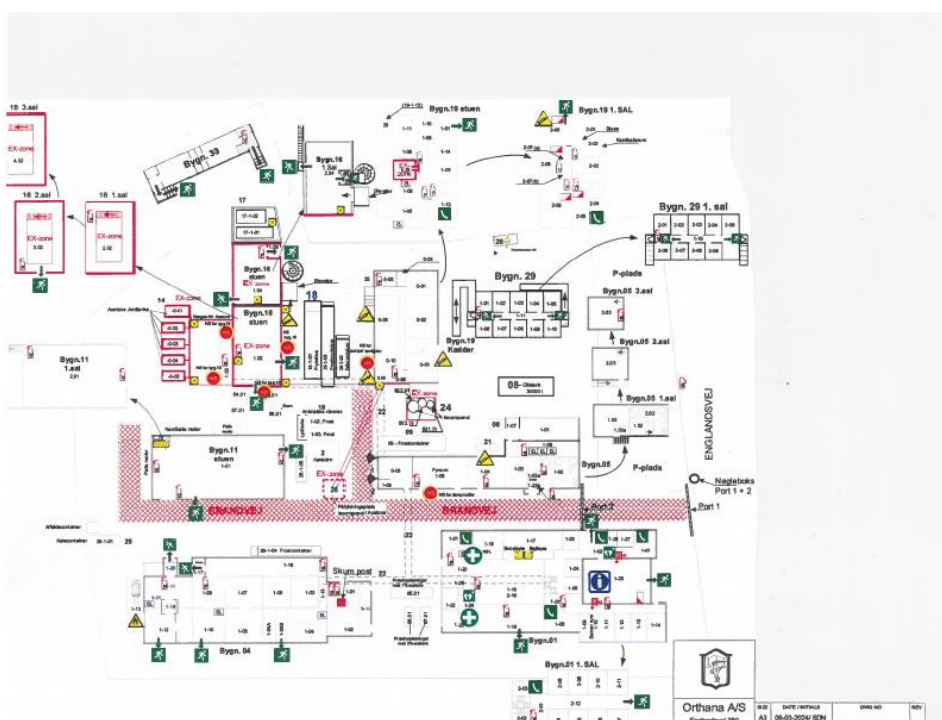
16 3.sal
EX-zone
4.02
Bygn. 33
16 2.sal
EX-zone
3.02
16 1.sal
EX-zone
2.02
Bygn.16
1.Sal
Bygn.19 stuen
Bygn.19 1. SAL
Bygn. 29 1. sal
17
Bygn.16
stuen
EX-zone
18
Bygn. 29
P-plads
Bygn.05 3.sal
Bygn.05 2.sal
Bygn.05 1.sal
Bygn.11
1.sal
2.01
EX-zone
EX-zone
Bygn.18
stuen
Bygn.19
Kælder
08 - Olietank
EX-zone
24
ENGLANDSVEJ
Bygn.11
stuen
EX-zone
BRANDVEJ
BRANDVEJ
Bygn.05
P-plads
Nøgleboks
Port 1 + 2
Port 1
Port 2
Skum post
Bygn. 04
Bygn.01
Bygn.01 1. SAL
Orthana A/S
DATE / INITIALS
08-03-2024/ SDN
DWG NO
REV
A3